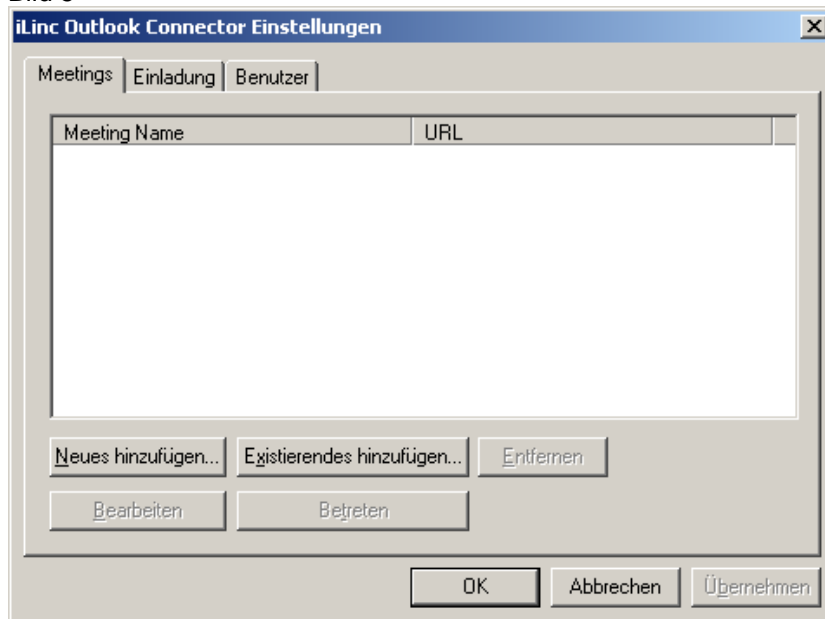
Bild 3

iLinc Outlook Connector Einstellungen

×

Meetings | Einladung | Benutzer

| Meeting Name | URL |
|---|---|

Neues hinzufügen... | Existierendes hinzufügen... | Entfernen

Bearbeiten | Betreten

OK | Abbrechen | Übernehmen